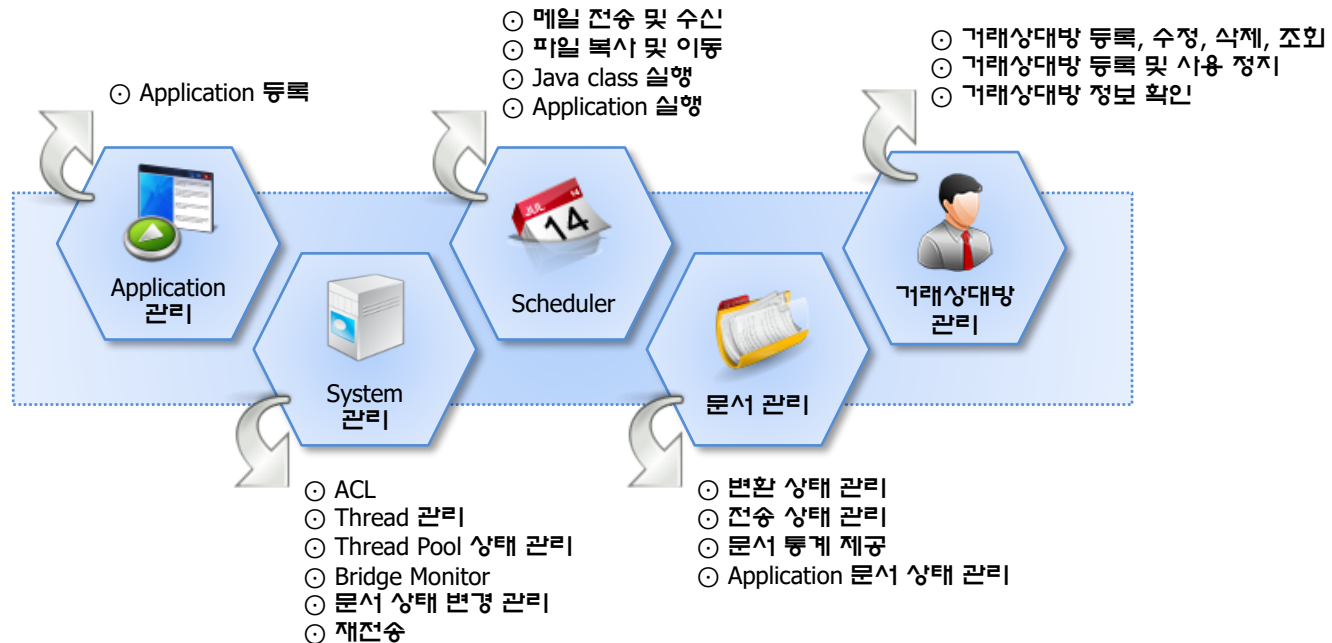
⊙ Application 등록

Application 관리

⊙ 메일 전송 및 수신
⊙ 파일 복사 및 이동
⊙ Java class 실행
⊙ Application 실행

JUL 14

Scheduler

⊙ 거래상대방 등록, 수정, 삭제, 조회
⊙ 거래상대방 등록 및 사용 정지
⊙ 거래상대방 정보 확인

거래상대방 관리

System 관리

⊙ ACL
⊙ Thread 관리
⊙ Thread Pool 상태 관리
⊙ Bridge Monitor
⊙ 문서 상태 변경 관리
⊙ 재전송

문서 관리

⊙ 변환 상태 관리
⊙ 전송 상태 관리
⊙ 문서 통계 제공
⊙ Application 문서 상태 관리